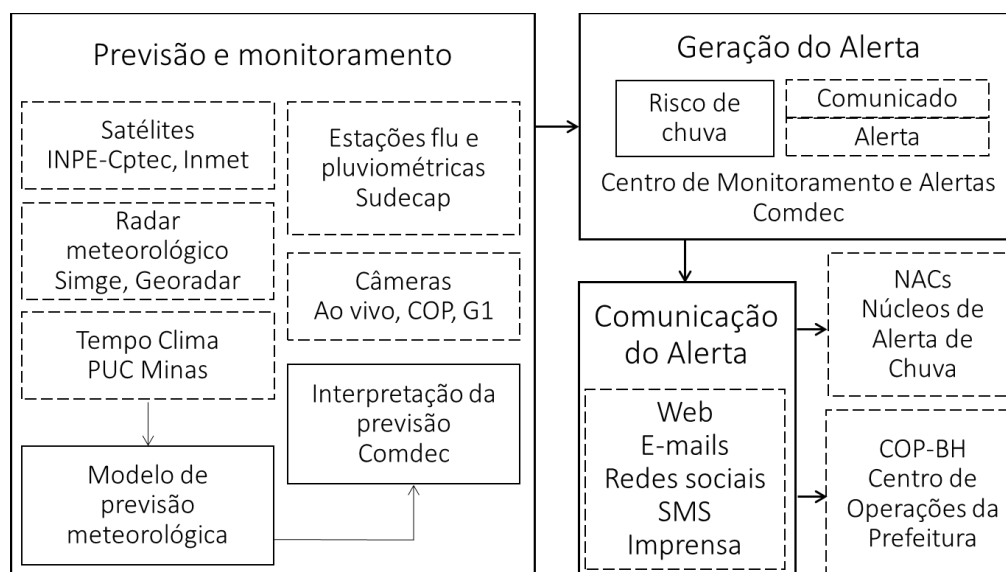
Previsão e monitoramento

Satélites
INPE-Cptec, Inmet

Radar meteorológico
Simge, Georadar

Tempo Clima
PUC Minas

Modelo de previsão meteorológica

Estações flu e pluviométricas
Sudecap

Câmeras
Ao vivo, COP, G1

Interpretação da previsão
Comdec

Geração do Alerta

Risco de chuva

Comunicado

Alerta

Centro de Monitoramento e Alertas
Comdec

Comunicação do Alerta

Web
E-mails
Redes sociais
SMS
Imprensa

NACs
Núcleos de Alerta de Chuva

COP-BH
Centro de Operações da Prefeitura